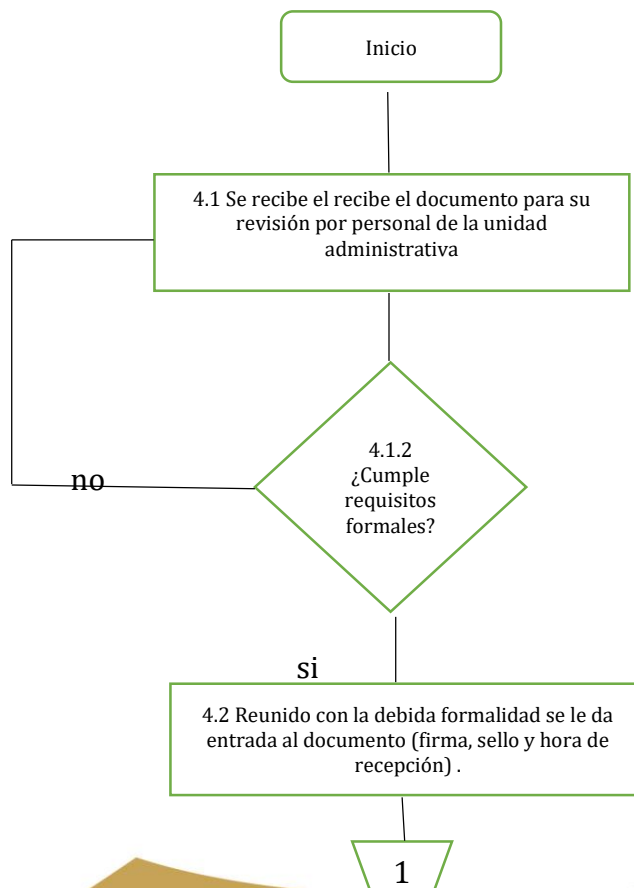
Inicio

4.1 Se recibe el recibe el documento para su revisión por personal de la unidad administrativa

4.1.2 ¿Cumple requisitos formales?

no

si

4.2 Reunido con la debida formalidad se le da entrada al documento (firma, sello y hora de recepción) .

1